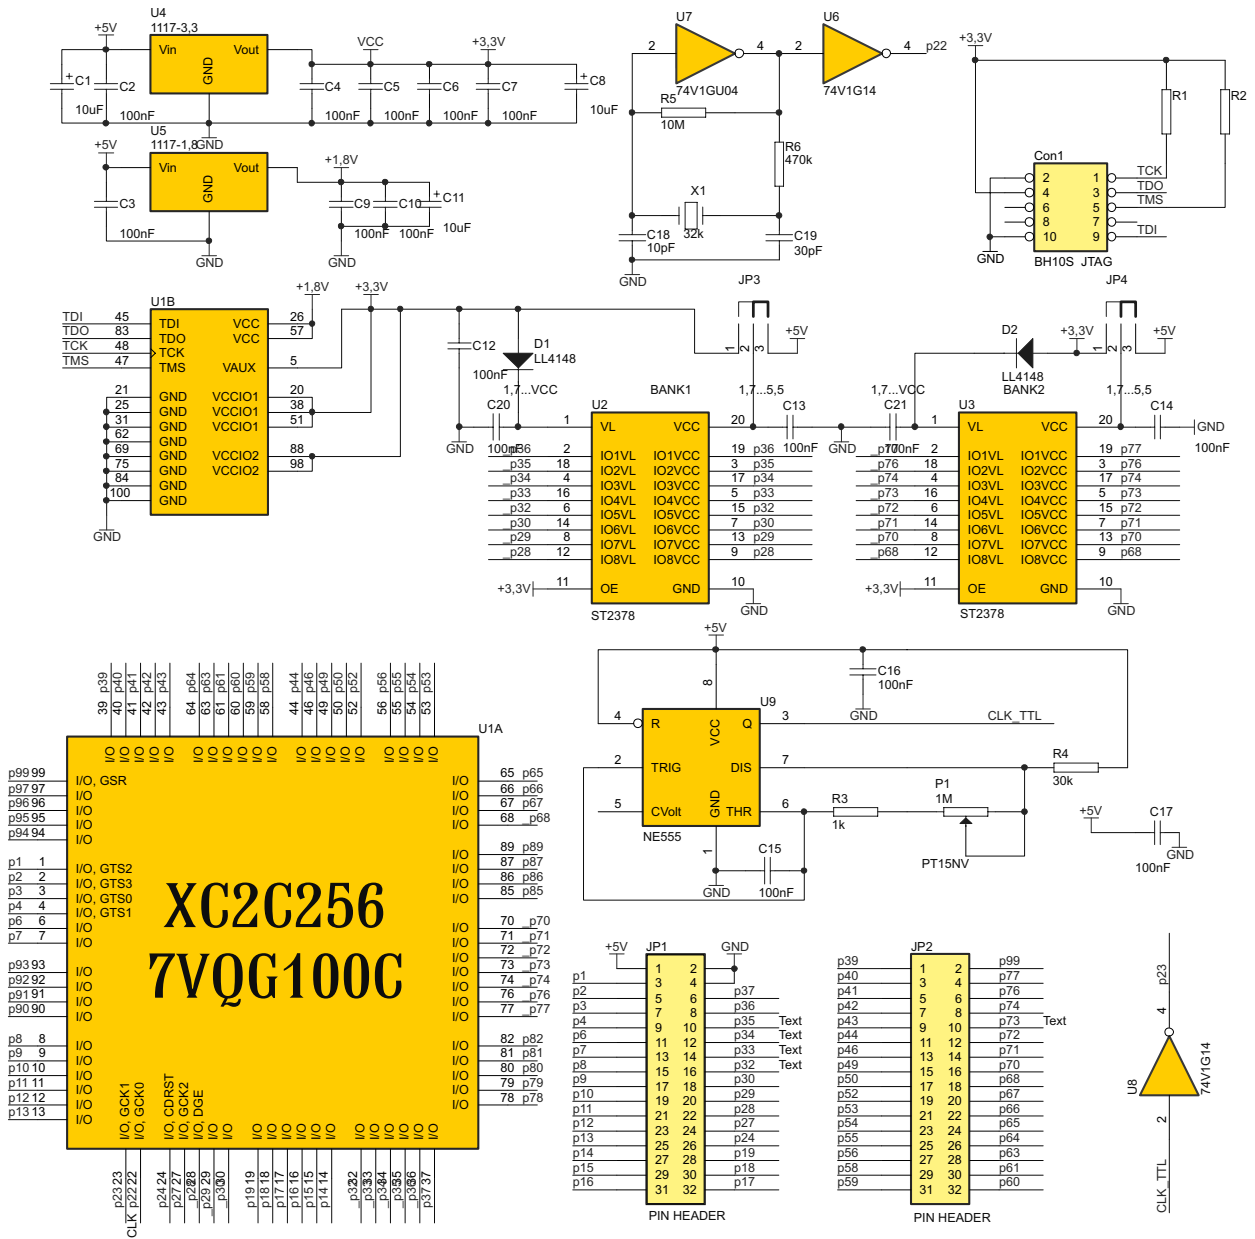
U4
1117-3,3
+5V
Vin
Vout
GND
C1
C2
10uF
100nF
VCC
+3,3V
C4
C5
C6
C7
C8
100nF
100nF
100nF
100nF
10uF
U5
1117-1,8
GND
+5V
Vin
Vout
GND
C3
100nF
GND
+1,8V
C9
C10
C11
100nF
100nF
10uF
GND

U7
U6
2
4
2
4
p22
74V1GU04
74V1G14
R5
10M
R6
470k
X1
32k
C18
10pF
C19
30pF
GND

+3,3V
R1
R2
Con1
2
4
6
8
10
1
3
5
7
9
TCK
TDO
TMS
TDI
GND
BH10S JTAG

U1B
TDI 45
TDO 83
TCK 48
TMS 47
TDI
TDO
TCK
TMS
VCC
VCC
VAUX
26
57
5
+1,8V
+3,3V
21
25
31
62
69
75
84
100
GND
GND
GND
GND
GND
GND
GND
GND
VCCIO1
VCCIO1
VCCIO1
VCCIO2
VCCIO2
20
38
51
88
98
GND

JP3
+5V
1
2
3
D1
LL4148
C12
100nF
1,7...VCC
BANK1
1,7...5,5
C20
100nF
GND
U2
C13
100nF
1
20
VL
VCC
p36 2 IO1VL IO1VCC 19 p36
p35 18 IO2VL IO2VCC 3 p35
p34 4 IO3VL IO3VCC 17 p34
p33 16 IO4VL IO4VCC 5 p33
p32 6 IO5VL IO5VCC 15 p32
p30 14 IO6VL IO6VCC 7 p30
p29 8 IO7VL IO7VCC 13 p29
p28 12 IO8VL IO8VCC 9 p28
+3,3V 11 OE GND 10
GND
ST2378

JP4
D2
+3,3V
+5V
1
2
3
LL4148
BANK2
1,7...VCC
1,7...5,5
C21
100nF
GND
U3
C14
GND
100nF
1
20
VL
VCC
p77 2 IO1VL IO1VCC 19 p77
p76 18 IO2VL IO2VCC 3 p76
p74 4 IO3VL IO3VCC 17 p74
p73 16 IO4VL IO4VCC 5 p73
p72 6 IO5VL IO5VCC 15 p72
p71 14 IO6VL IO6VCC 7 p71
p70 8 IO7VL IO7VCC 13 p70
p68 12 IO8VL IO8VCC 9 p68
+3,3V 11 OE GND 10
GND
ST2378

p39 p40 p41 p42 p43 p64 p63 p61 p60 p59 p58 p44 p46 p49 p50 p52 p56 p55 p54 p53
39 40 41 42 43 64 63 61 60 59 58 44 46 49 50 52 56 55 54 53
U1A
I/O I/O I/O I/O I/O I/O I/O I/O I/O I/O I/O I/O I/O I/O I/O I/O I/O I/O I/O I/O
p99 99 I/O, GSR
p97 97 I/O
p96 96 I/O
p95 95 I/O
p94 94 I/O
p1 1 I/O, GTS2
p2 2 I/O, GTS3
p3 3 I/O, GTS0
p4 4 I/O, GTS1
p6 6 I/O
p7 7 I/O
p93 93 I/O
p92 92 I/O
p91 91 I/O
p90 90 I/O
p8 8 I/O
p9 9 I/O
p10 10 I/O
p11 11 I/O
p12 12 I/O
p13 13 I/O
XC2C256
7VQG100C
I/O 65 p65
I/O 66 p66
I/O 67 p67
I/O 68 p68
I/O 89 p89
I/O 87 p87
I/O 86 p86
I/O 85 p85
I/O 70 p70
I/O 71 p71
I/O 72 p72
I/O 73 p73
I/O 74 p74
I/O 76 p76
I/O 77 p77
I/O 82 p82
I/O 81 p81
I/O 80 p80
I/O 79 p79
I/O 78 p78
I/O, GCK1
I/O, GCK0
I/O, CDRST
I/O, GCK2
I/O, DGE
I/O I/O I/O I/O I/O I/O I/O I/O I/O I/O I/O I/O I/O I/O I/O I/O
23 22 24 27 28 29 30 19 18 17 16 15 14 32 33 34 35 36 37
p23 p22 p24 p27 p28 p29 p30 p19 p18 p17 p16 p15 p14 p32 p33 p34 p35 p36 p37
CLK

+5V
8
C16
100nF
GND
U9
4
R
VCC
Q
3
CLK_TTL
2
TRIG
DIS
7
R4
30k
5
CVolt
GND
THR
6
R3
1k
P1
1M
PT15NV
NE555
1
C15
100nF
GND
+5V
C17
GND
100nF

+5V
JP1
GND
p1 1 2
p2 3 4
p3 5 6 p37
p4 7 8 p36
p6 9 10 p35 Text
p7 11 12 p34 Text
p8 13 14 p33 Text
p9 15 16 p32 Text
p10 17 18 p30
p11 19 20 p29
p12 21 22 p28
p13 23 24 p27
p14 25 26 p24
p15 27 28 p19
p16 29 30 p18
31 32 p17
PIN HEADER

JP2
p39 1 2 p99
p40 3 4 p77
p41 5 6 p76
p42 7 8 p74
p43 9 10 p73 Text
p44 11 12 p72
p46 13 14 p71
p49 15 16 p70
p50 17 18 p68
p52 19 20 p67
p53 21 22 p66
p54 23 24 p65
p55 25 26 p64
p56 27 28 p63
p58 29 30 p61
p59 31 32 p60
PIN HEADER

p23
4
U8
74V1G14
2
CLK_TTL